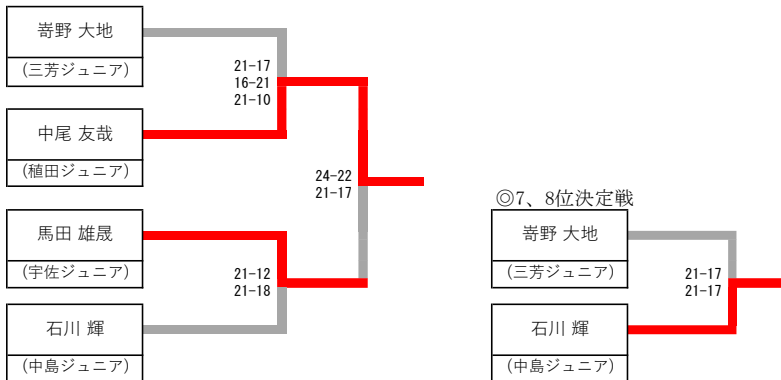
嵜野 大地
(三芳ジュニア)

中尾 友哉
(稙田ジュニア)

21-17
16-21
21-10

馬田 雄晟
(宇佐ジュニア)

石川 輝
(中島ジュニア)

21-12
21-18

24-22
21-17

◎7、8位決定戦

嵜野 大地
(三芳ジュニア)

石川 輝
(中島ジュニア)

21-17
21-17